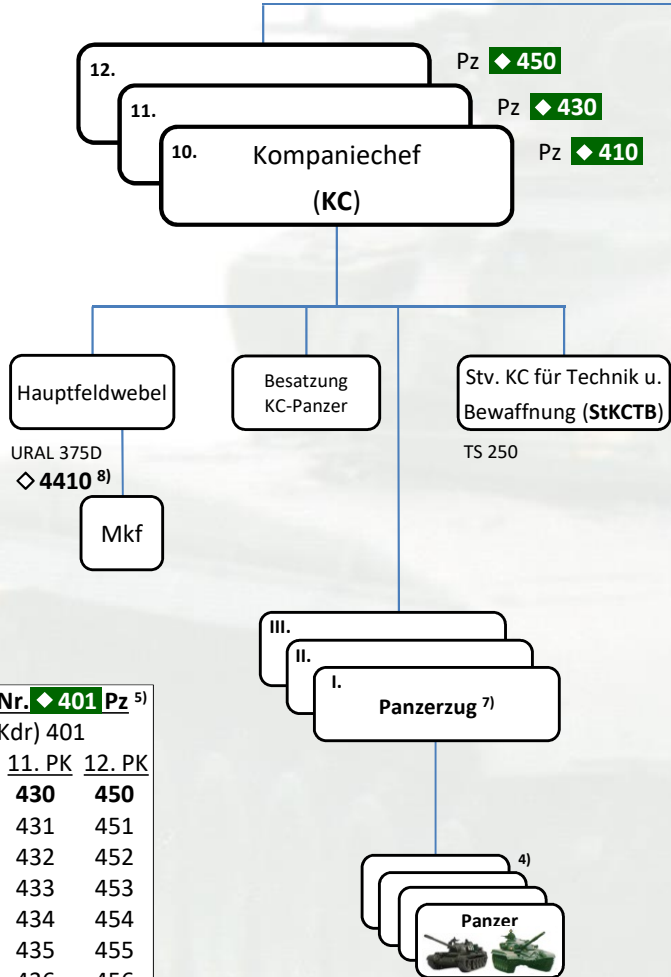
12.
Pz ◆ 450

11.
Pz ◆ 430

10. Kompaniechef (**KC**)
Pz ◆ 410

Hauptfeldwebel

Besatzung KC-Panzer

Stv. KC für Technik u. Bewaffnung (**StKCTB**)

URAL 375D
◇ **4410** $^{8)}$

TS 250

Mkf

III.
II.
I.
**Panzerzug** $^{7)}$

Nr. ◆ 401 Pz $^{5)}$
Kdr) 401

| 11. PK | 12. PK |
|---|---|
| **430** | **450** |
| 431 | 451 |
| 432 | 452 |
| 433 | 453 |
| 434 | 454 |
| 435 | 455 |
| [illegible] | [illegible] |

4)
Panzer